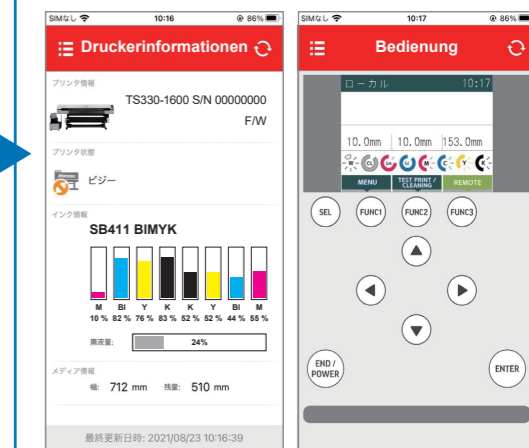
SIMなし 10:16 86%

Druckerinformationen

プリンタ情報

TS330-1600 S/N 00000000

F/W

プリンタ状態

ビジー

インク情報

SB411 BIMYK

| M | BI | Y | K | K | Y | BI | M |
|---|---|---|---|---|---|---|---|
| 10 % | 82 % | 76 % | 83 % | 52 % | 52 % | 44 % | 55 % |

廃液量: 24%

メディア情報

幅: 712 mm 残量: 510 mm

最終更新日時: 2021/08/23 10:16:39

SIMなし 10:17 86%

Bedienung

ローカル 10:17

10.0mm 10.0mm 153.0mm

MENU TEST PRINT / CLEANING REMOTE

SEL FUNC1 FUNC2 FUNC3

END / POWER

ENTER